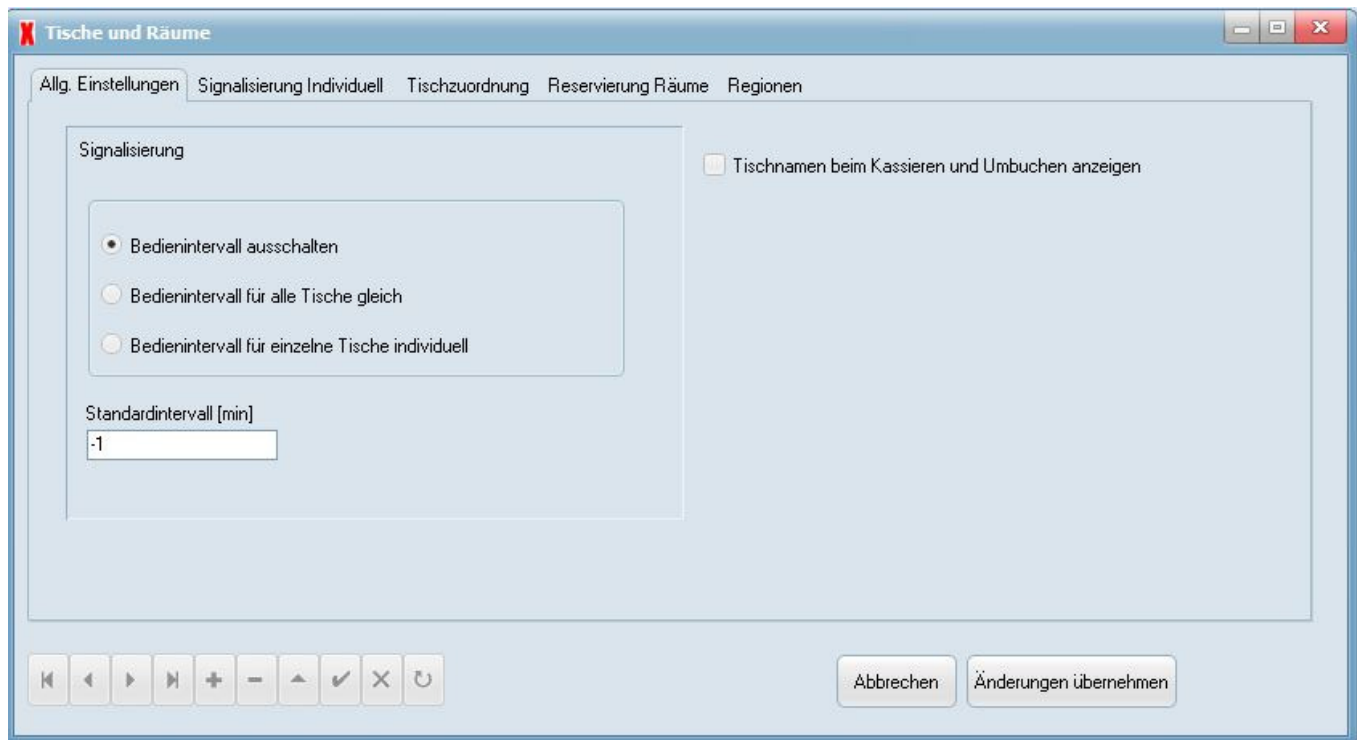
Tische und Räume

Allg. Einstellungen Signalisierung Individuell Tischzuordnung Reservierung Räume Regionen

Signalisierung

Bedienintervall ausschalten

Bedienintervall für alle Tische gleich

Bedienintervall für einzelne Tische individuell

Standardintervall [min]

-1

Tischnamen beim Kassieren und Umbuchen anzeigen

Abbrechen

Änderungen übernehmen